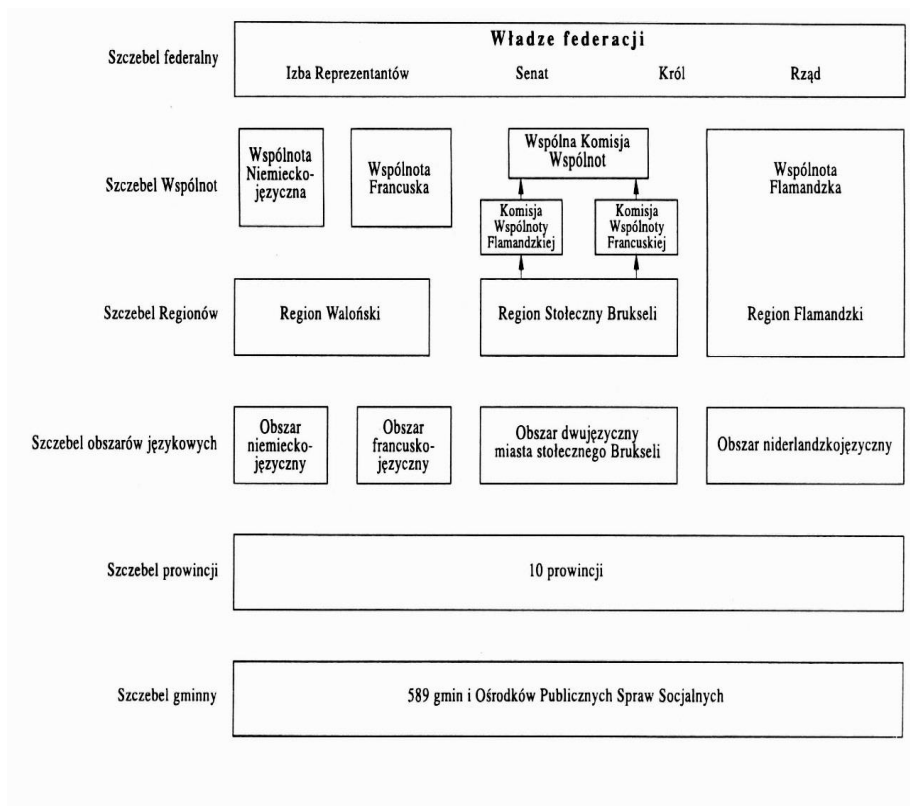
Szczebel federalny

Władze federacji

Izba Reprezentantów Senat Król Rząd

Szczebel Wspólnot

Wspólnota Niemieckojęzyczna

Wspólnota Francuska

Wspólna Komisja Wspólnot

Komisja Wspólnoty Flamandzkiej

Komisja Wspólnoty Francuskiej

Wspólnota Flamandzka

Szczebel Regionów

Region Waloński

Region Stołeczny Brukseli

Region Flamandzki

Szczebel obszarów językowych

Obszar niemieckojęzyczny

Obszar francuskojęzyczny

Obszar dwujęzyczny miasta stołecznego Brukseli

Obszar niderlandzkojęzyczny

Szczebel prowincji

10 prowincji

Szczebel gminny

589 gmin i Ośrodków Publicznych Spraw Socjalnych